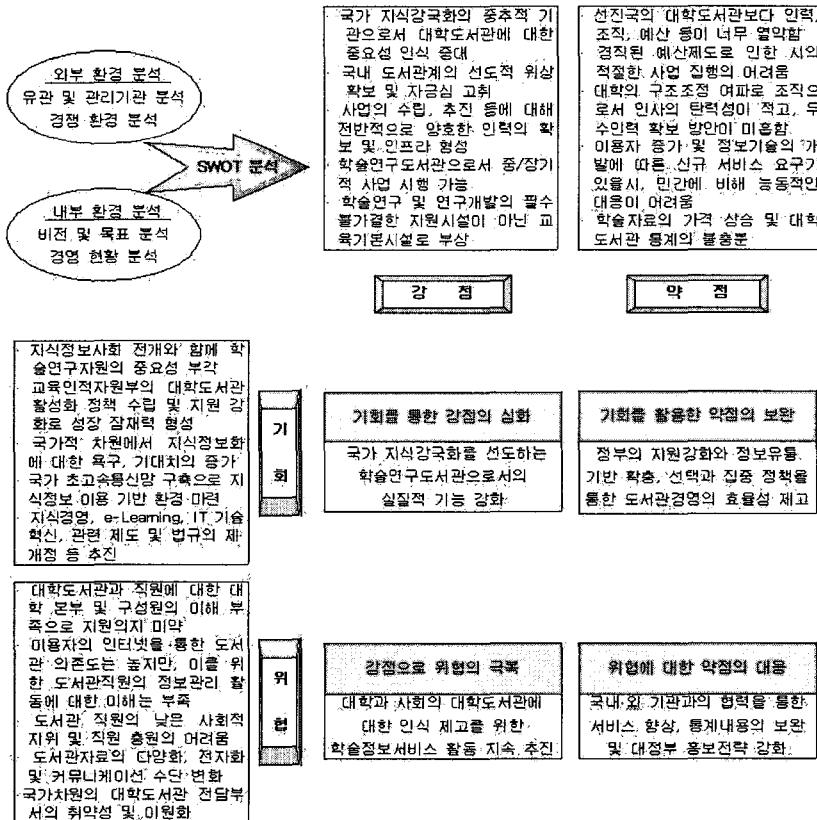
외부 환경 분석
유관 및 관리기관 분석
경쟁 환경 분석

내부 환경 분석
비전 및 목표 분석
경영 현황 분석

SWOT 분석

- 국가 지식강국화의 중추적 기관으로서 대학도서관에 대한 중요성 인식 증대
- 국내 도서관계의 선도적 위상 확보 및 자긍심 고취
- 사업의 수립, 추진 등에 대해 전반적으로 양호한 인력의 확보 및 인프라 형성
- 학술연구도서관으로서 중/장기적 사업 시행 가능
- 학술연구 및 연구개발의 필수불가결한 지원시설이 아닌 교육기본시설로 부상

강 점

- 선진국의 대학도서관보다 인력, 조직, 예산 등이 너무 열악함
- 경직된 예산제도로 인한 시의적절한 사업 집행의 어려움
- 대학의 구조조정 여파로 조직으로서 인사의 탄력성이 적고, 우수인력 확보 방안이 미흡함
- 이용자 증가 및 정보기술의 개발에 따른 신규 서비스 요구가 있을시, 민간에 비해 능동적인 대응이 어려움
- 학술자료의 가격 상승 및 대학도서관 통계의 불충분

약 점

- 지식정보사회 전개와 함께 학술연구자원의 중요성 부각
- 교육인적자원부의 대학도서관 활성화 정책 수립 및 지원 강화로 성장 잠재력 형성
- 국가적 차원에서 지식정보화에 대한 욕구, 기대치의 증가
- 국가 초고속통신망 구축으로 지식정보 이용 기반 환경 마련
- 지식경영, e-Learning, IT 기술혁신, 관련 제도 및 법규의 제·개정 등 추진

기 회

기회를 통한 강점의 심화

국가 지식강국화를 선도하는 학술연구도서관으로서의 실질적 기능 강화

기회를 활용한 약점의 보완

정부의 지원강화와 정보유통 기반 확충, 선택과 집중 정책을 통한 도서관경영의 효율성 제고

- 대학도서관과 직원에 대한 대학 본부 및 구성원의 이해 부족으로 지원의지 미약
- 이용자의 인터넷을 통한 도서관 의존도는 높지만, 이를 위한 도서관직원의 정보관리 활동에 대한 이해는 부족
- 도서관 직원의 낮은 사회적 지위 및 직원 충원의 어려움
- 도서관자료의 다양화, 전자화 및 커뮤니케이션 수단 변화
- 국가차원의 대학도서관 전담부서의 취약성 및 이원화

위 협

강점으로 위협의 극복

대학과 사회의 대학도서관에 대한 인식 제고를 위한 학술정보서비스 활동 지속 추진

위협에 대한 약점의 대응

국내·외 기관과의 협력을 통한 서비스 향상, 통계내용의 보완 및 대정부 홍보전략 강화